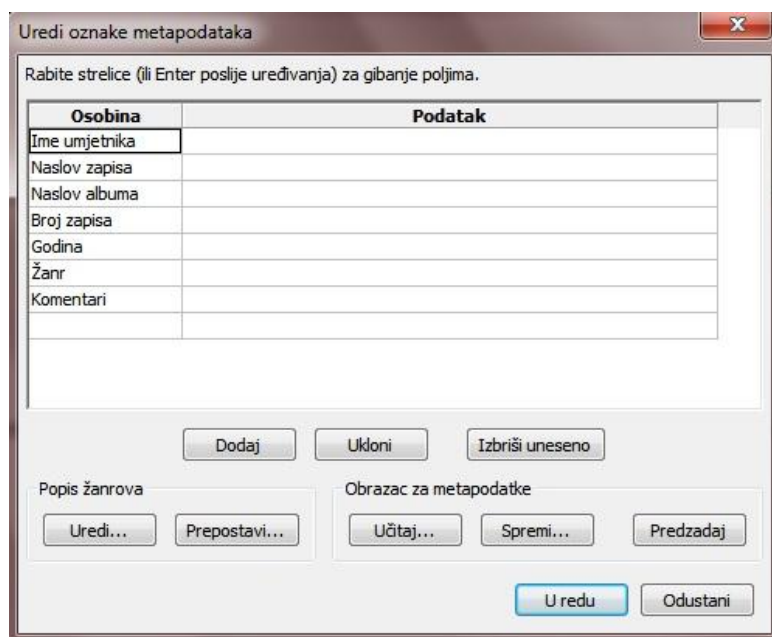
Uredi oznake metapodataka

Rabite strelice (ili Enter poslije uređivanja) za gibanje poljima.

| Osobina | Podatak |
|---|---|
| Ime umjetnika | |
| Naslov zapisa | |
| Naslov albuma | |
| Broj zapisa | |
| Godina | |
| Žanr | |
| Komentari | |
| | |

Dodaj
Ukloni
Izbriši uneseno

Popis žanrova
Uredi...
Prepostavi...

Obrazac za metapodatke
Učitaj...
Spremi...
Predzadaj

U redu
Odustani